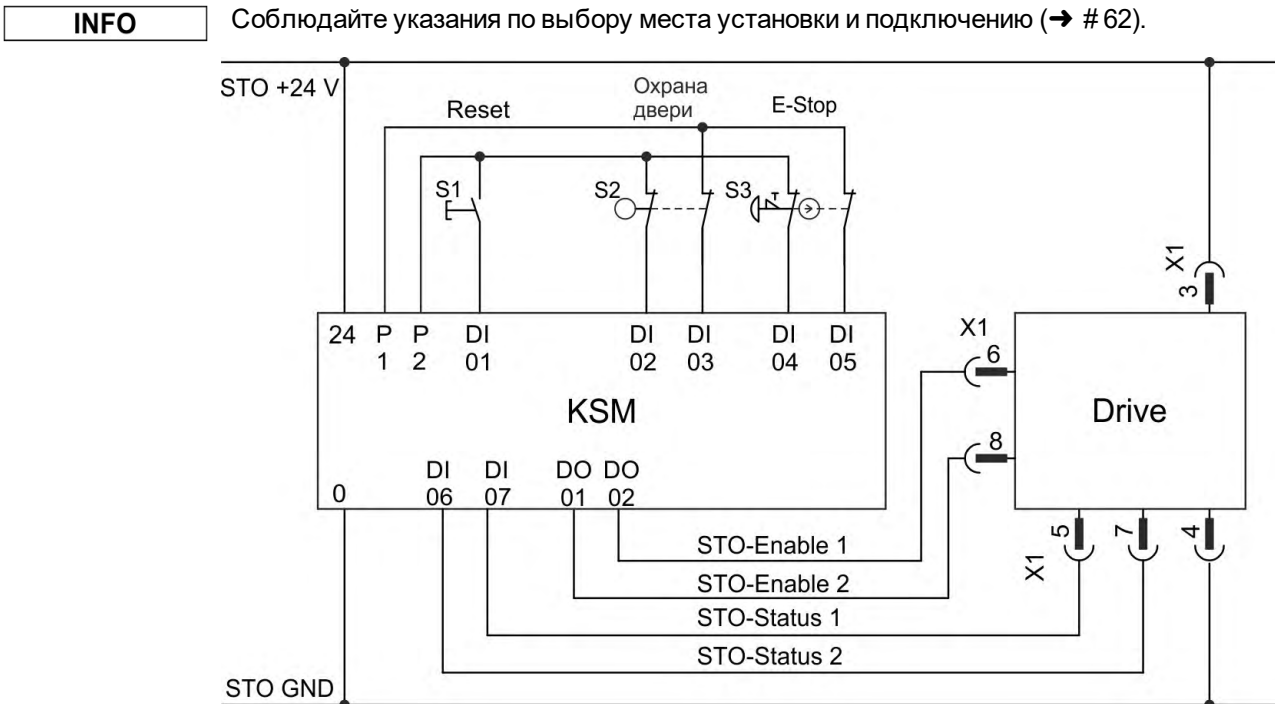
INFO

Соблюдайте указания по выбору места установки и подключению (➔ # 62).

STO +24 V

Reset

Охрана двери

E-Stop

S1

S2

S3

X1

3

24

P 1

P 2

DI 01

DI 02

DI 03

DI 04

DI 05

X1

6

KSM

8

Drive

DI 06

DI 07

DO 01

DO 02

0

X1

5

7

4

STO-Enable 1

STO-Enable 2

STO-Status 1

STO-Status 2

STO GND